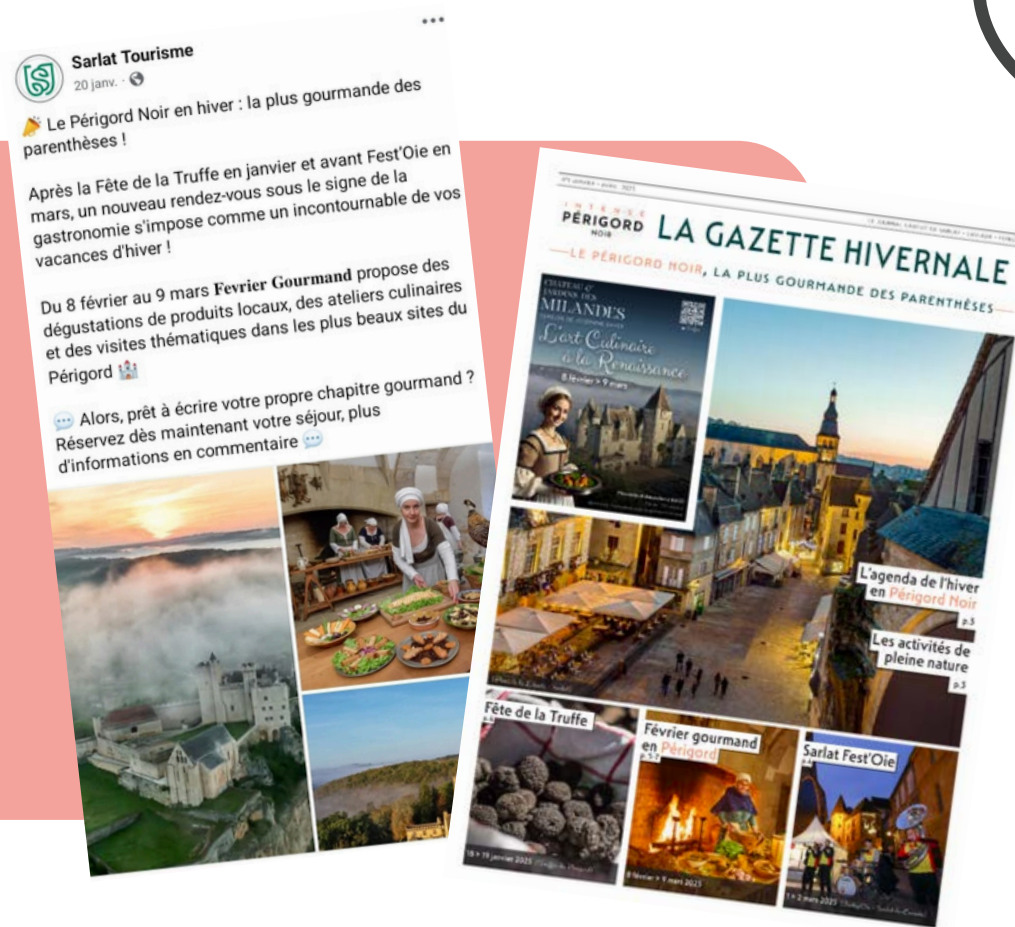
Sarlat Tourisme
20 janv. ·

Le Périgord Noir en hiver : la plus gourmande des parenthèses !

Après la Fête de la Truffe en janvier et avant Fest'Oie en mars, un nouveau rendez-vous sous le signe de la gastronomie s'impose comme un incontournable de vos vacances d'hiver !

Du 8 février au 9 mars **Fevrier Gourmand** propose des dégustations de produits locaux, des ateliers culinaires et des visites thématiques dans les plus beaux sites du Périgord

Alors, prêt à écrire votre propre chapitre gourmand ? Réservez dès maintenant votre séjour, plus d'informations en commentaire

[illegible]

INTENSE PÉRIGORD NOIR

LA GAZETTE HIVERNALE

LE PÉRIGORD NOIR, LA PLUS GOURMANDE DES PARENTHÈSES

CHATEAU & JARDINS DES MILANDES
L'art Culinaire à la Renaissance
8 février > 9 mars

L'agenda de l'hiver en Périgord Noir p.3

Les activités de pleine nature p.3

Fête de la Truffe
18 > 19 janvier 2025

Février gourmand en Périgord
8 février > 9 mars 2025

Sarlat Fest'Oie
1 > 2 mars 2025